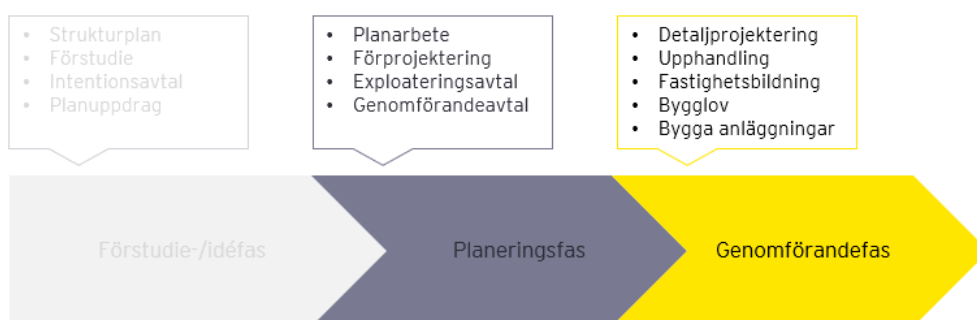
- Strukturplan
- Förstudie
- Intentionsavtal
- Planuppdrag

- Planarbete
- Förprojektering
- Exploateringsavtal
- Genomförandeavtal

- Detaljprojektering
- Upphandling
- Fastighetsbildning
- Bygglov
- Bygga anläggningar

Förstudie-/idéfas

Planeringsfas

Genomförandefas